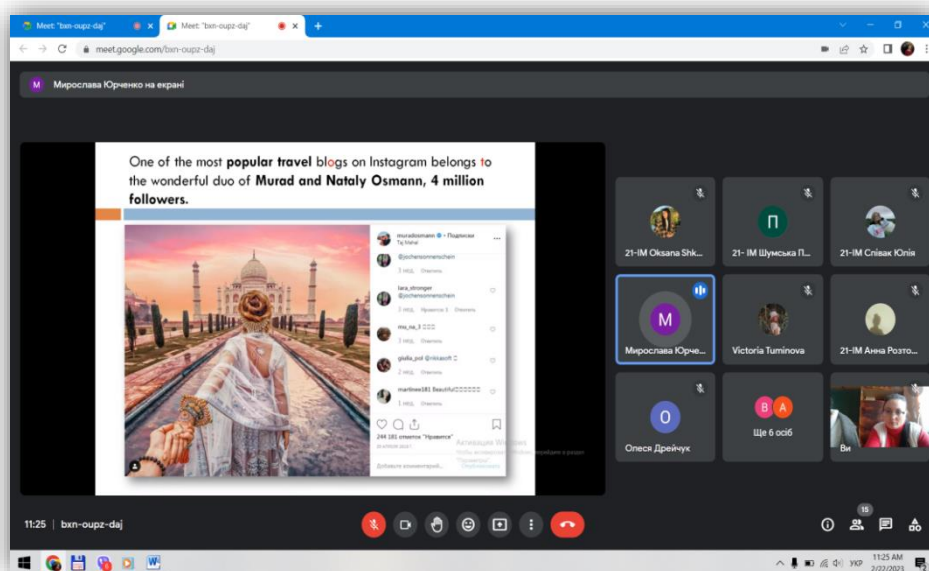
Meet: "bxn-oupz-daj"
Meet: "bxn-oupz-daj"
meet.google.com/bxn-oupz-daj

M Мирослава Юрченко на екрані

One of the most popular travel blogs on Instagram belongs to the wonderful duo of Murad and Nataly Osmann, 4 million followers.

muradosmann • Подписки
Taj Mahal
@jochensonnenschein
3 нед. Ответить
lara_stronger
@jochensonnenschein
3 нед. Нравится: 3 Ответить
mu_na_it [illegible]
3 нед. Ответить
gisella_pol @nilcasoft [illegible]
2 нед. Ответить
marilinee181 Beautiful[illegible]
1 нед. Ответить
244 181 отметок "Нравится"
Добавьте комментарий...
Активация Windows

21-ІМ Oksana Shk...
П
21- ІМ Шумська П...
21-ІМ Співак Юлія
М
Мирослава Юрче...
Victoria Tuminova
21-ІМ Анна Розто...
О
Олеся Дрейчук
В А
Ще 6 осіб
Ви

11:25 | bxn-oupz-daj
15
УКР 11:25 AM 2/22/2023